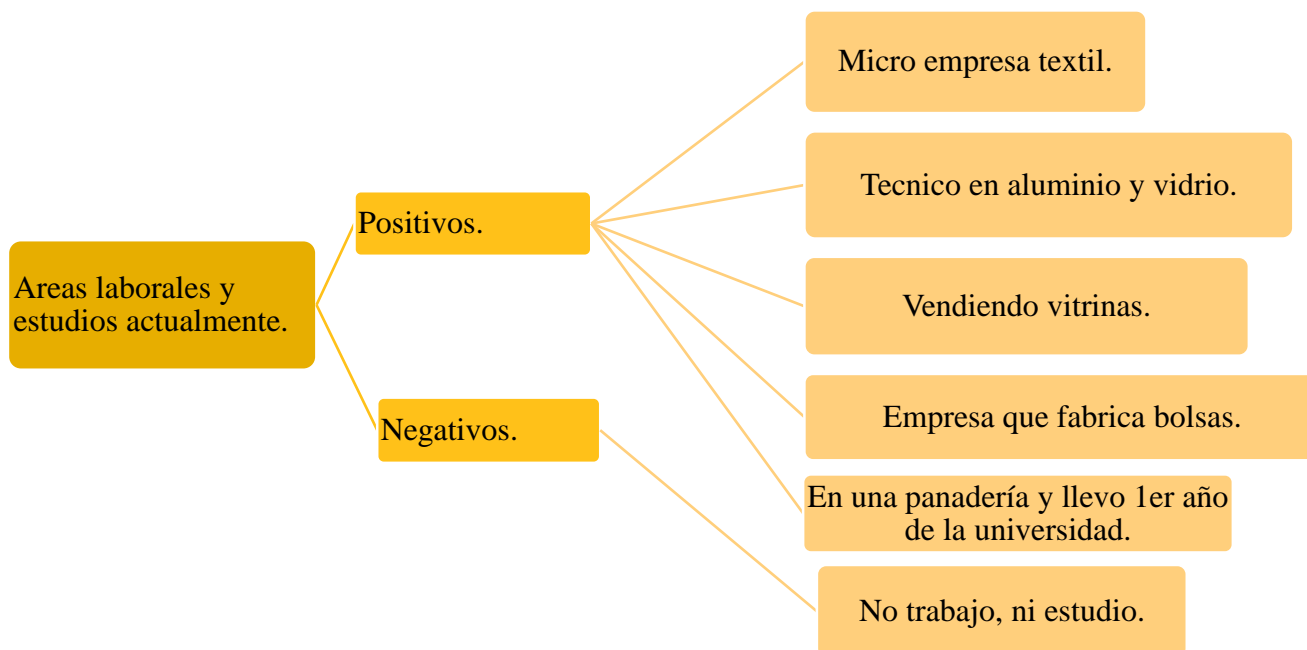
Areas laborales y estudios actualmente.

Positivos.

Negativos.

Micro empresa textil.

Tecnico en aluminio y vidrio.

Vendiendo vitrinas.

Empresa que fabrica bolsas.

En una panadería y llevo 1er año de la universidad.

No trabajo, ni estudio.